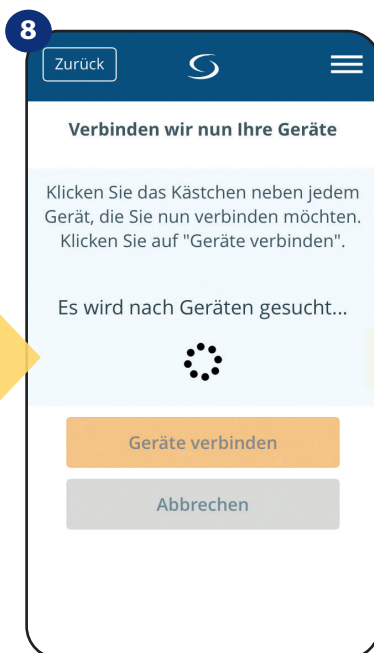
8

Zurück

Verbinden wir nun Ihre Geräte

Klicken Sie das Kästchen neben jedem Gerät, die Sie nun verbinden möchten. Klicken Sie auf "Geräte verbinden".

Es wird nach Geräten gesucht...

Geräte verbinden

Abbrechen